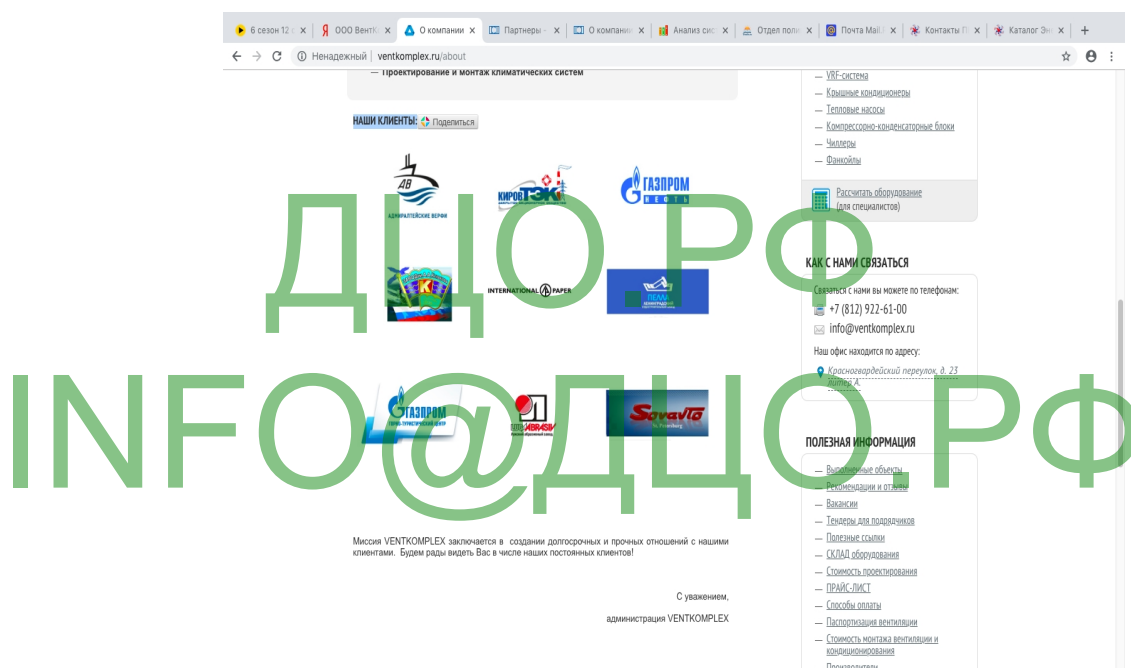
6 сезон 12 | ООО Вент | О компании | Партнеры | О компании | Анализ сис | Отдел пол | Почта Mail | Контакты | Каталог Эн

Ненадежный | ventkomplex.ru/about

— Проектирование и монтаж климатических систем

НАШИ КЛИЕНТЫ: Поделиться

АДМИРАЛТЕЙСКИЕ ВЕРФИ

КИРОВ ТЭК

ГАЗПРОМ НЕФТЬ

INTERNATIONAL PAPER

ГАЗПРОМ

Sovavto St.Petersburg

ДЦО.РФ

INFO@ДЦО.РФ

Миссия VENTKOMPLEX заключается в создании долгосрочных и прочных отношений с нашими клиентами. Будем рады видеть Вас в числе наших постоянных клиентов!

С уважением,

администрация VENTKOMPLEX

— VRF-система
— Крышные кондиционеры
— Тепловые насосы
— Компрессорно-конденсаторные блоки
— Чиллеры
— Фанкойлы

Рассчитать оборудование (для специалистов)

КАК С НАМИ СВЯЗАТЬСЯ

Связаться с нами вы можете по телефонам:
+7 (812) 922-61-00
info@ventkomplex.ru

Наш офис находится по адресу:
Красногвардейский переулок, д. 23 литер А.

ПОЛЕЗНАЯ ИНФОРМАЦИЯ

— Выполненные объекты
— Рекомендации и отзывы
— Вакансии
— Тендеры для подрядчиков
— Полезные ссылки
— СКЛАД оборудования
— Стоимость проектирования
— ПРАЙС-ЛИСТ
— Способы оплаты
— Паспортизация вентиляции
— Стоимость монтажа вентиляции и кондиционирования
— Производители